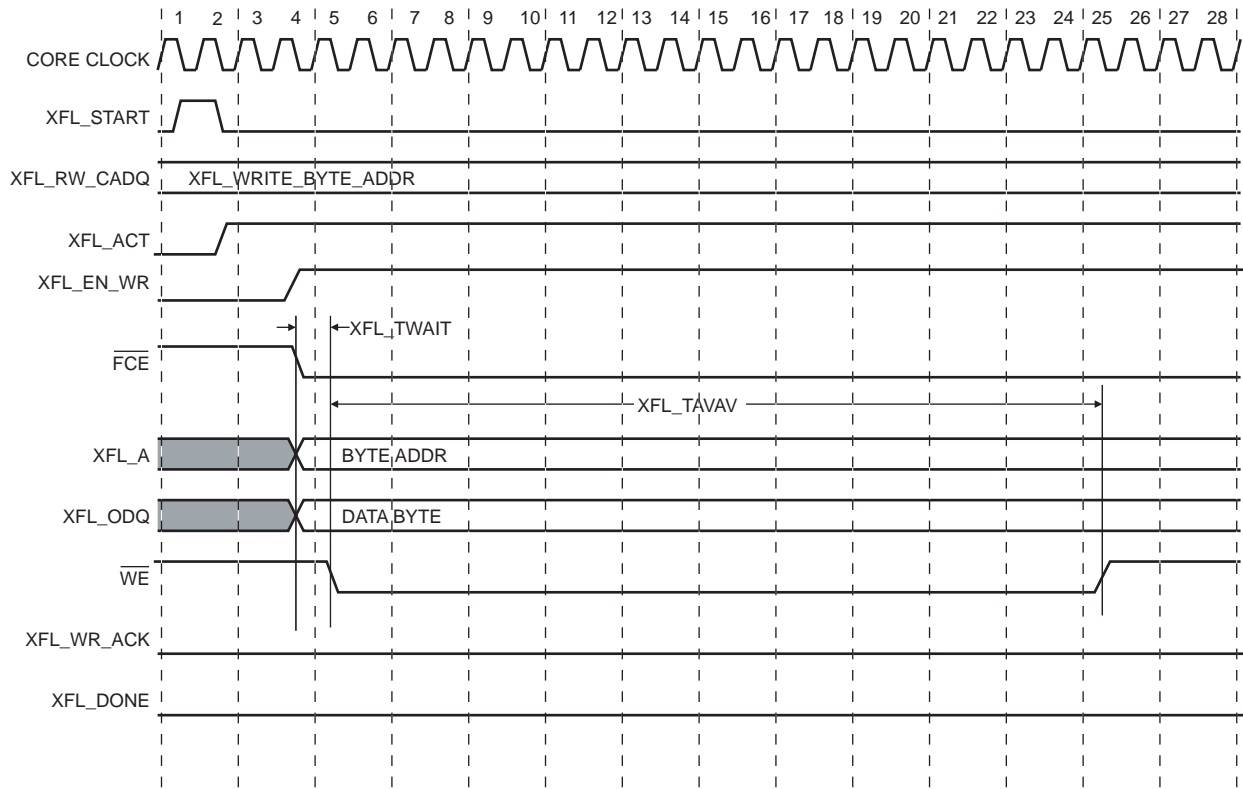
1 2 3 4 5 6 7 8 9 10 11 12 13 14 15 16 17 18 19 20 21 22 23 24 25 26 27 28

CORE CLOCK

XFL_START

XFL_RW_CADQ XFL_WRITE_BYTE_ADDR

XFL_ACT

XFL_EN_WR

XFL_TWAIT

$\overline{FCE}$

XFL_TAVAV

XFL_A BYTE ADDR

XFL_ODQ DATA BYTE

$\overline{WE}$

XFL_WR_ACK

XFL_DONE